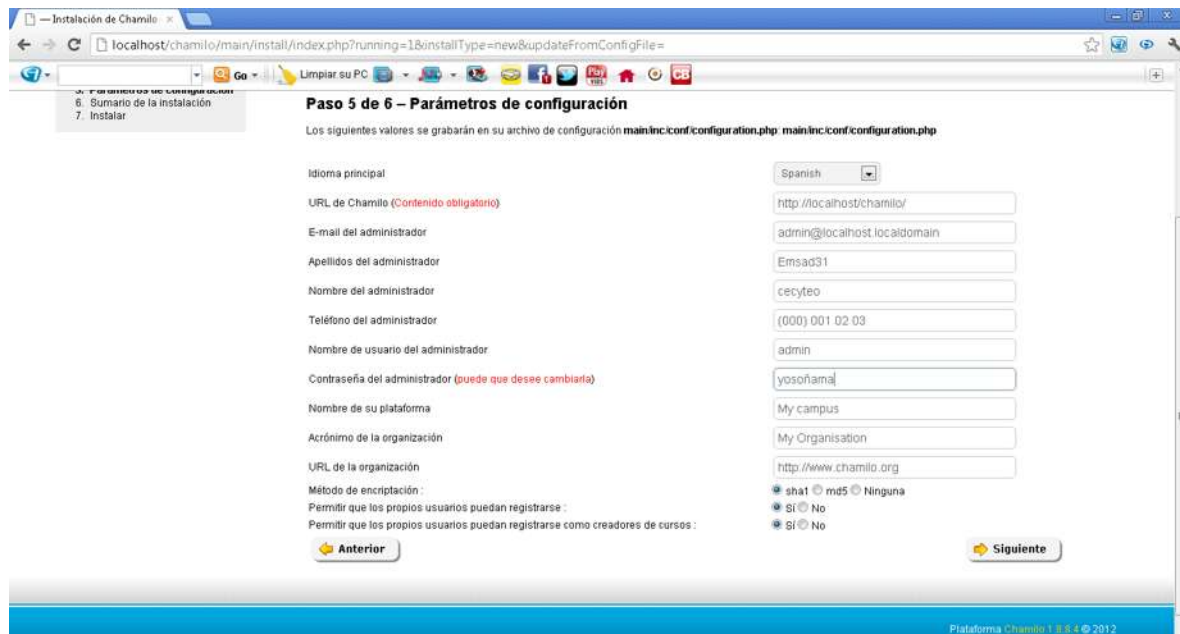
— Instalación de Chamilo ×

localhost/chamilo/main/install/index.php?running=1&installType=new&updateFromConfigFile=

Go · Limpiar su PC

5. Parámetros de configuración
6. Sumario de la instalación
7. Instalar

Paso 5 de 6 – Parámetros de configuración

Los siguientes valores se grabarán en su archivo de configuración main/inc/conf/configuration.php: main/inc/conf/configuration.php

Idioma principal | Spanish

URL de Chamilo (Contenido obligatorio) | http://localhost/chamilo/

E-mail del administrador | admin@localhost.localdomain

Apellidos del administrador | Emsad31

Nombre del administrador | cecyteo

Teléfono del administrador | (000) 001 02 03

Nombre de usuario del administrador | admin

Contraseña del administrador (puede que desee cambiarla) | yosoñama

Nombre de su plataforma | My campus

Acrónimo de la organización | My Organisation

URL de la organización | http://www.chamilo.org

Método de encriptación : sha1 md5 Ninguna

Permitir que los propios usuarios puedan registrarse : Sí No

Permitir que los propios usuarios puedan registrarse como creadores de cursos : Sí No

Anterior

Siguiente

Plataforma Chamilo 1.8.8.4 © 2012